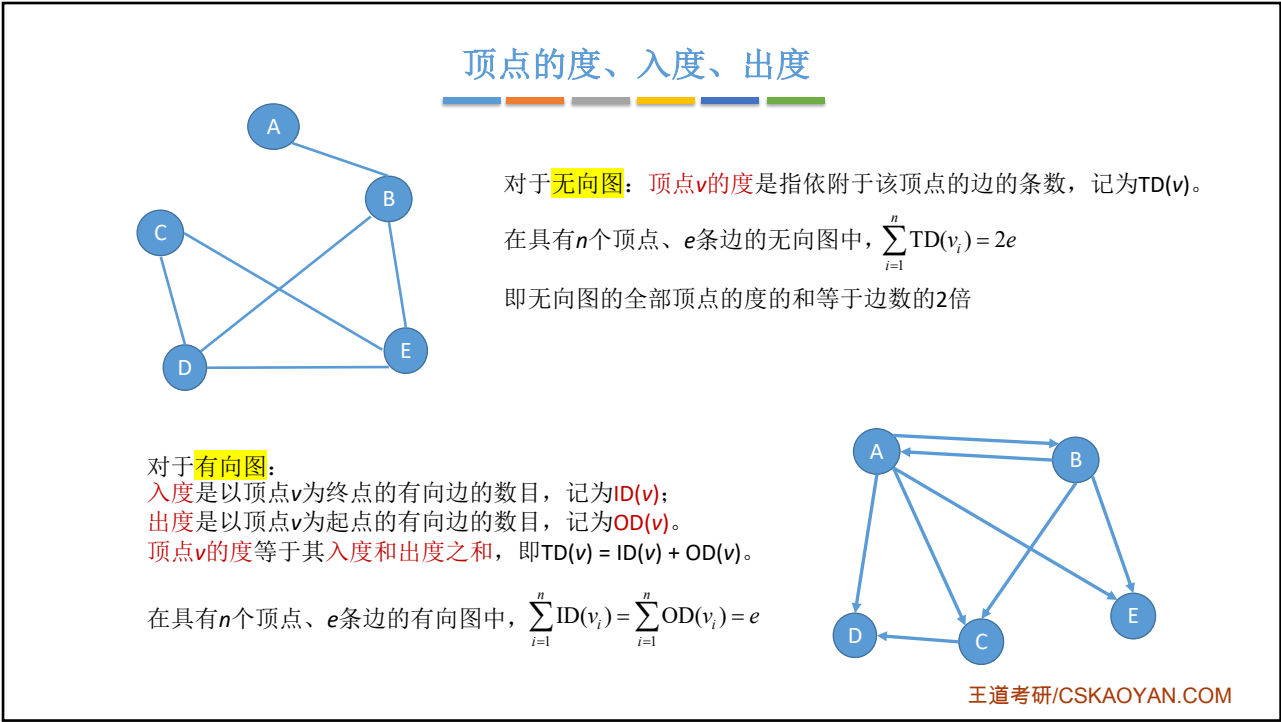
顶点的度、入度、出度

A
B
C
D
E

对于无向图：顶点v的度是指依附于该顶点的边的条数，记为TD(v)。

在具有n个顶点、e条边的无向图中，$\sum_{i=1}^{n} \mathrm{TD}(v_i) = 2e$

即无向图的全部顶点的度的和等于边数的2倍

对于有向图：
入度是以顶点v为终点的有向边的数目，记为ID(v)；
出度是以顶点v为起点的有向边的数目，记为OD(v)。
顶点v的度等于其入度和出度之和，即TD(v) = ID(v) + OD(v)。

在具有n个顶点、e条边的有向图中，$\sum_{i=1}^{n} \mathrm{ID}(v_i) = \sum_{i=1}^{n} \mathrm{OD}(v_i) = e$

A
B
D
C
E

王道考研/CSKAOYAN.COM